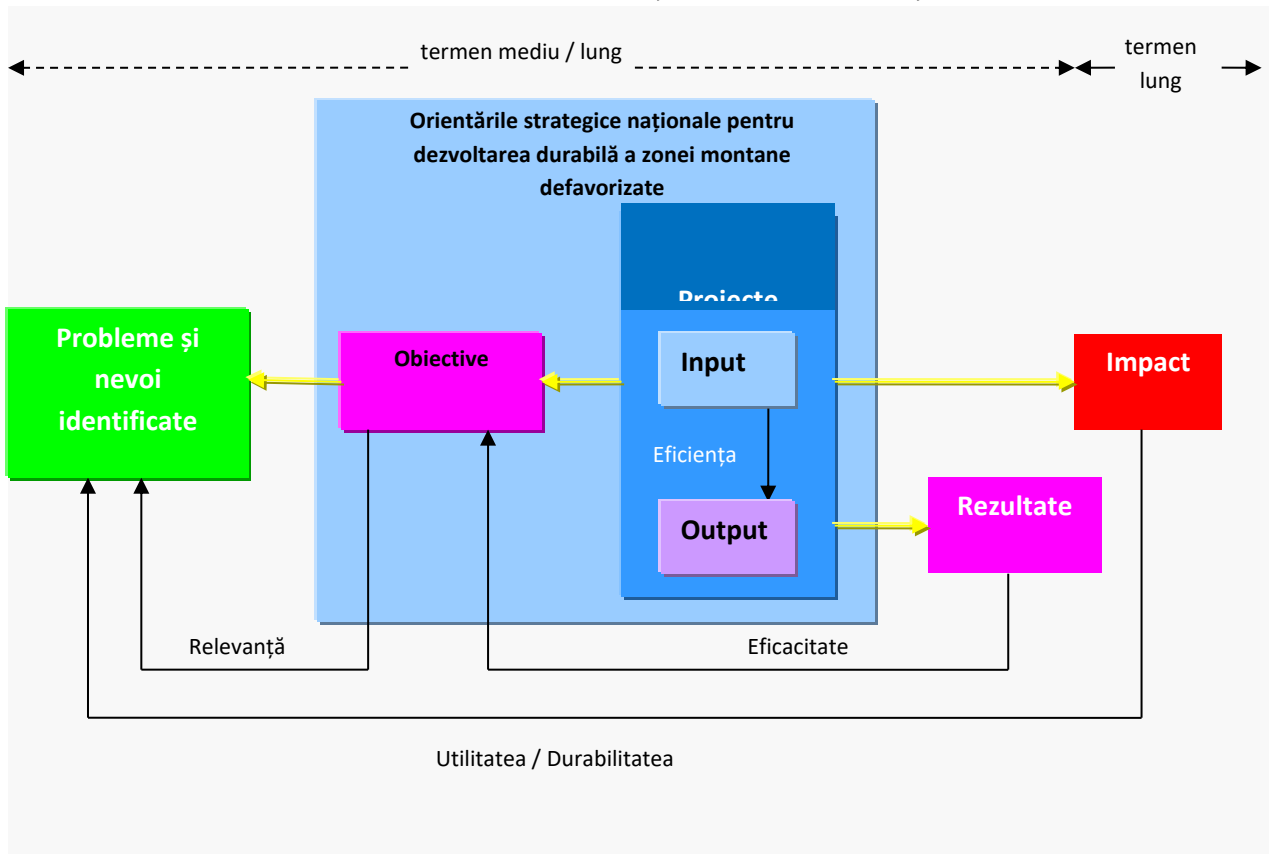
termen mediu / lung

termen lung

Orientările strategice naționale pentru dezvoltarea durabilă a zonei montane defavorizate

Proiecte

Probleme și nevoi identificate

Obiective

Input

Impact

Eficiența

Output

Rezultate

Relevanță

Eficacitate

Utilitatea / Durabilitatea